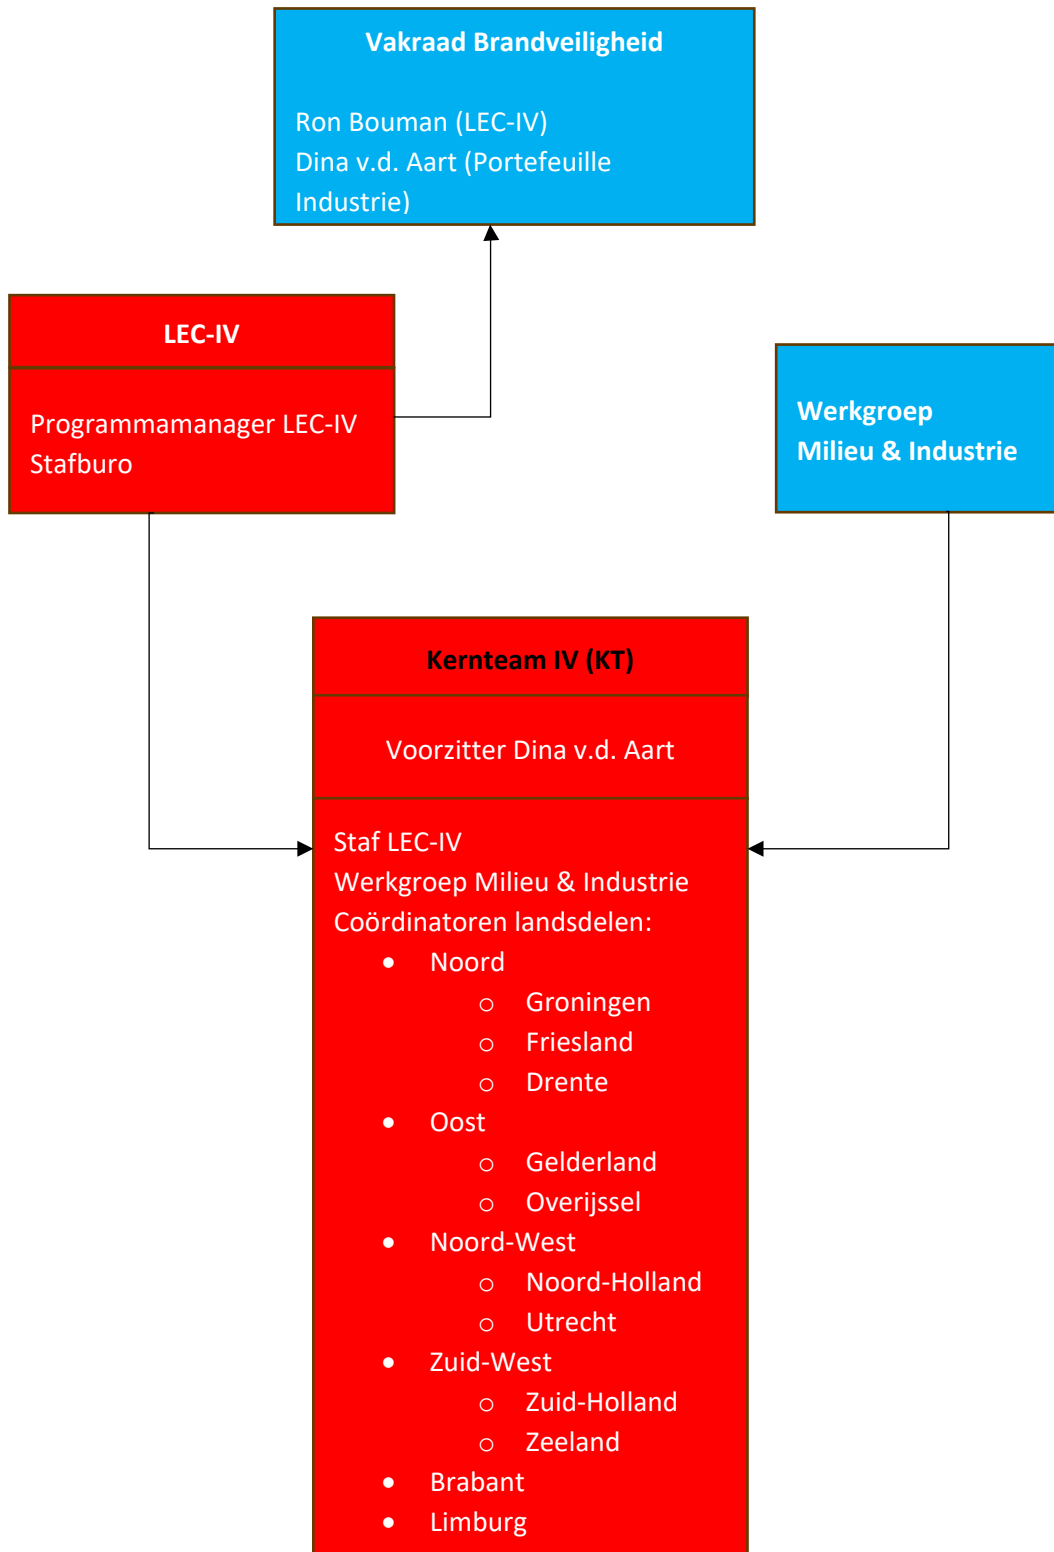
Vakraad Brandveiligheid

Ron Bouman (LEC-IV)
Dina v.d. Aart (Portefeuille Industrie)

LEC-IV

Programmamanager LEC-IV
Stafburo

Werkgroep
Milieu & Industrie

Kernteam IV (KT)

Voorzitter Dina v.d. Aart

Staf LEC-IV
Werkgroep Milieu & Industrie
Coördinatoren landsdelen:

- Noord
  - Groningen
  - Friesland
  - Drente
- Oost
  - Gelderland
  - Overijssel
- Noord-West
  - Noord-Holland
  - Utrecht
- Zuid-West
  - Zuid-Holland
  - Zeeland
- Brabant
- Limburg